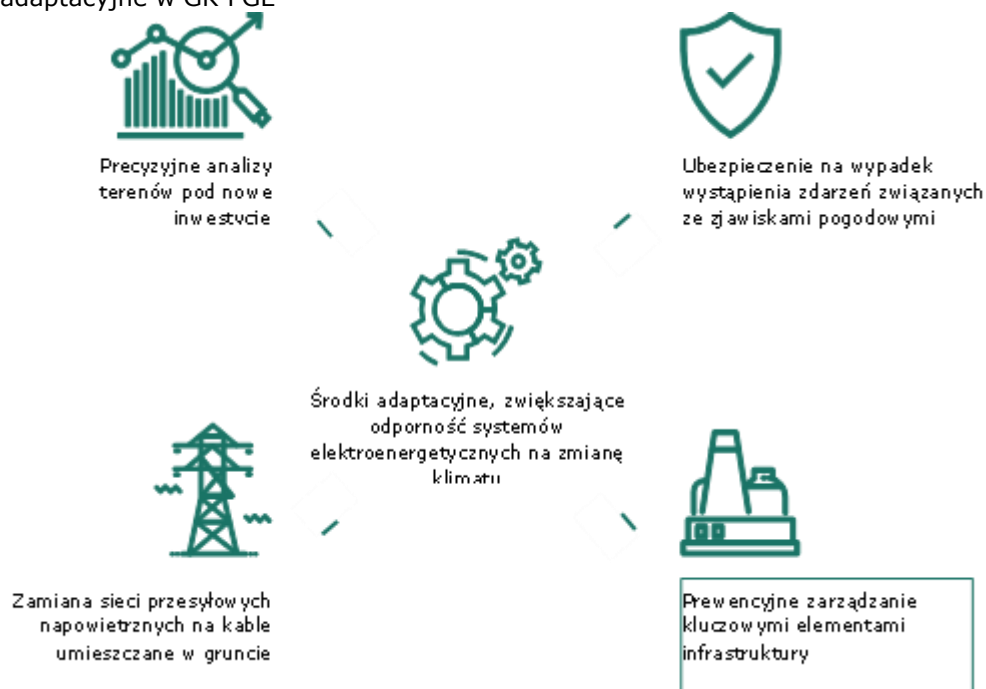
adaptacyjne w GK PGE

Precyzyjne analizy terenów pod nowe inwestycie

Ubezpieczenie na wypadek wystąpienia zdarzeń związanych ze zjawiskami pogodowymi

Środki adaptacyjne, zwiększające odporność systemów elektroenergetycznych na zmianę klimatu

Zamiana sieci przesyłowych napowietrznych na kable umieszczane w gruncie

Prewencyjne zarządzanie kluczowymi elementami infrastruktury